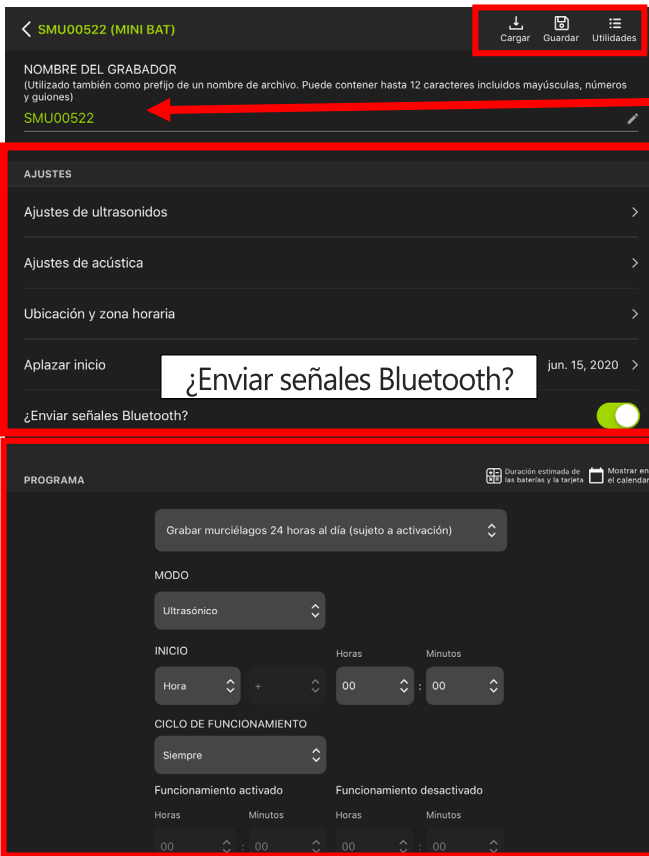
SMU00522 (MINI BAT)

Cargar Guardar Utilidades

NOMBRE DEL GRABADOR
(Utilizado también como prefijo de un nombre de archivo. Puede contener hasta 12 caracteres incluidos mayúsculas, números y guiones)
SMU00522

AJUSTES

Ajustes de ultrasonidos

Ajustes de acústica

Ubicación y zona horaria

Aplazar inicio

¿Enviar señales Bluetooth?

jun. 15, 2020

¿Enviar señales Bluetooth?

PROGRAMA

Duración estimada de las baterías y la tarjeta

Mostrar en el calendar

Grabar murciélagos 24 horas al día (sujeto a activación)

MODO

Ultrasónico

INICIO

Hora

Horas

00

Minutos

00

CICLO DE FUNCIONAMIENTO

Siempre

Funcionamiento activado

Horas

00

Minutos

00

Funcionamiento desactivado

Horas

00

Minutos

00